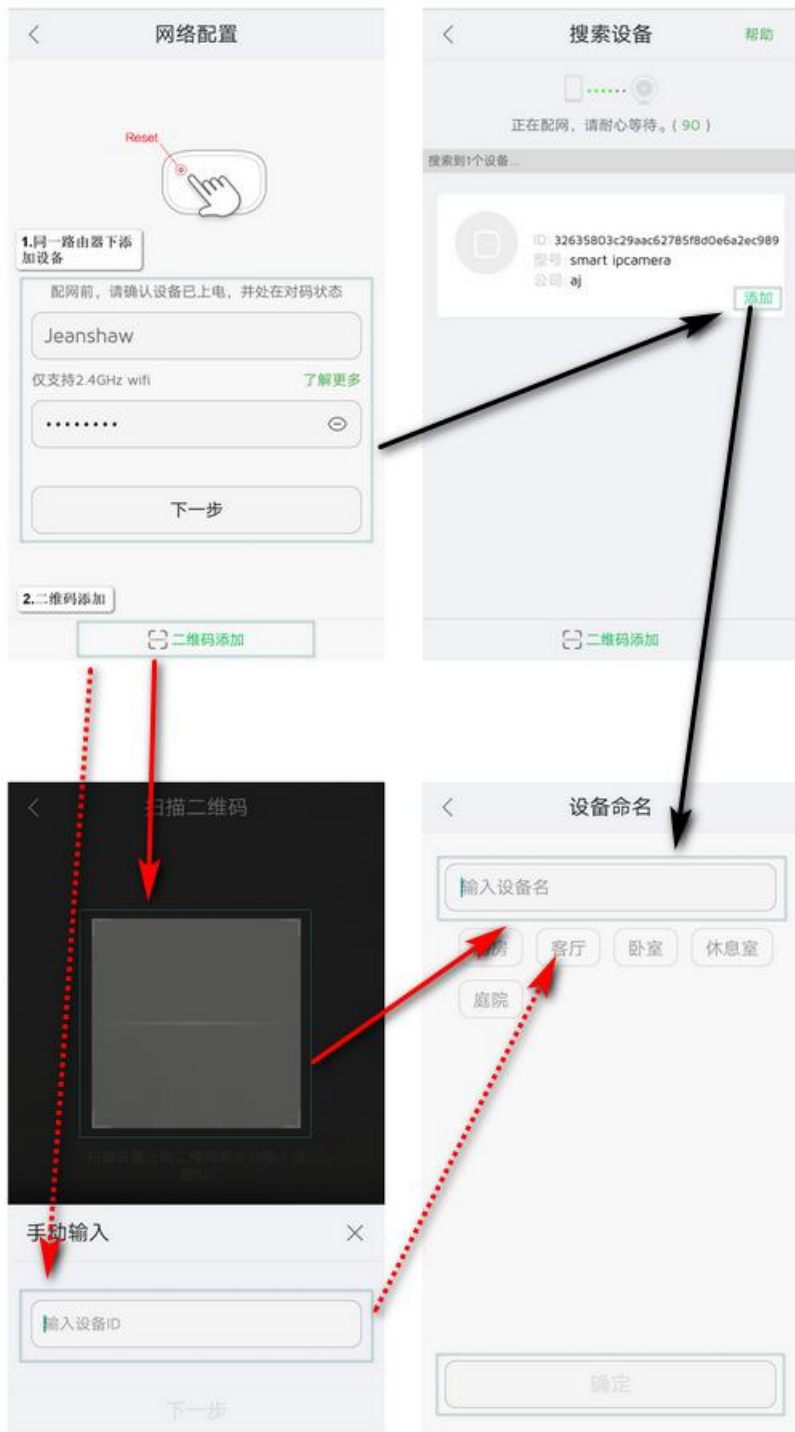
<
网络配置

Reset

1.同一路由器下添加设备

配网前，请确认设备已上电，并处在对码状态

Jeanshaw

仅支持2.4GHz wifi
了解更多

••••••••

下一步

2.二维码添加

二维码添加

<
搜索设备
帮助

正在配网，请耐心等待。( 90 )

搜索到1个设备...

ID: 32635803c29aac62785f8d0e6a2ec989
型号: smart ipcamera
公司: aj

添加

二维码添加

<
扫描二维码

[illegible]

手动输入
×

输入设备ID

下一步

<
设备命名

输入设备名

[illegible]房
客厅
卧室
休息室
庭院

确定